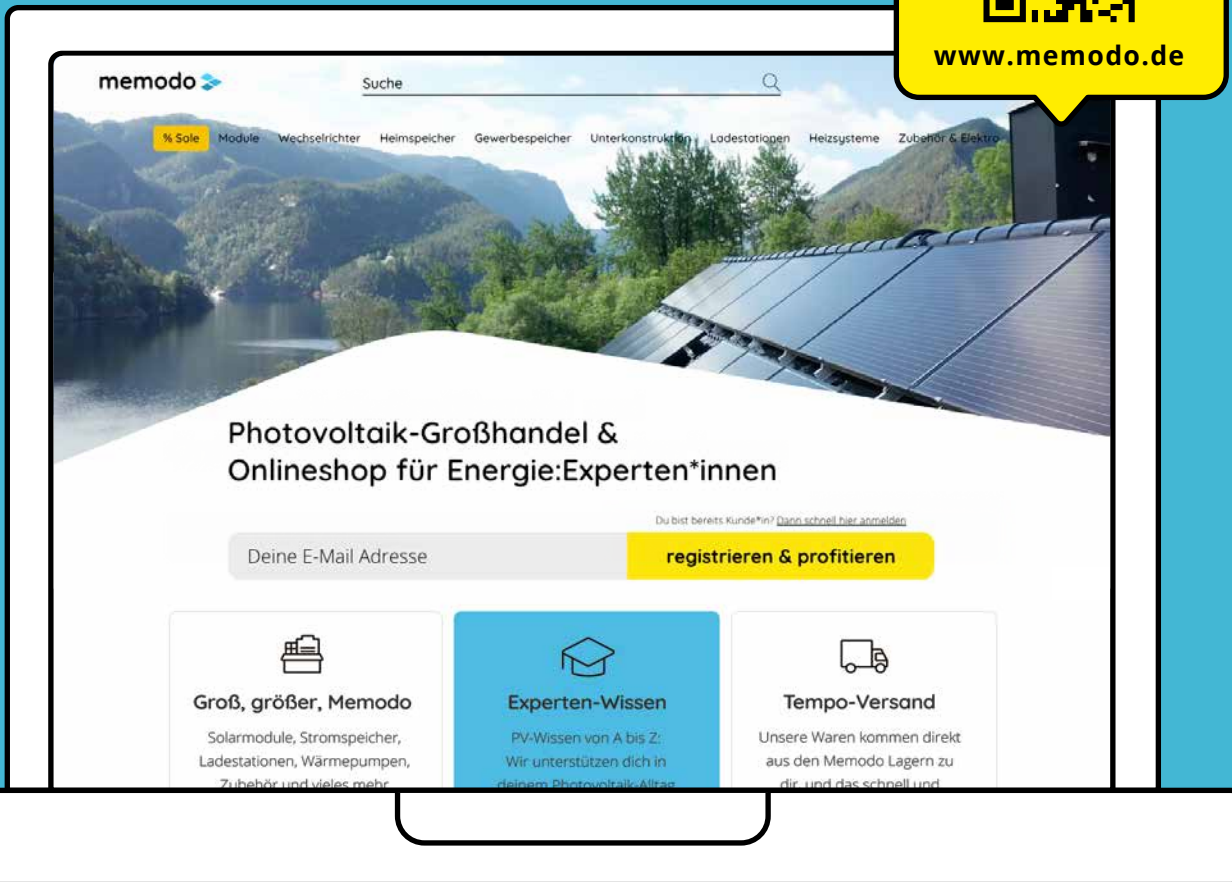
www.memodo.de

memodo

Suche

% Sale Module Wechselrichter Heimspeicher Gewerbespeicher Unterkonstruktion Ladestationen Heizsysteme Zubehör & Elektro

Photovoltaik-Großhandel & Onlineshop für Energie:Experten*innen

Du bist bereits Kunde*in? Dann schnell hier anmelden

Deine E-Mail Adresse

registrieren & profitieren

Groß, größer, Memodo

Solarmodule, Stromspeicher, Ladestationen, Wärmepumpen, Zubehör und vieles mehr

Experten-Wissen

PV-Wissen von A bis Z: Wir unterstützen dich in deinem Photovoltaik-Alltag

Tempo-Versand

Unsere Waren kommen direkt aus den Memodo Lagern zu dir, und das schnell und